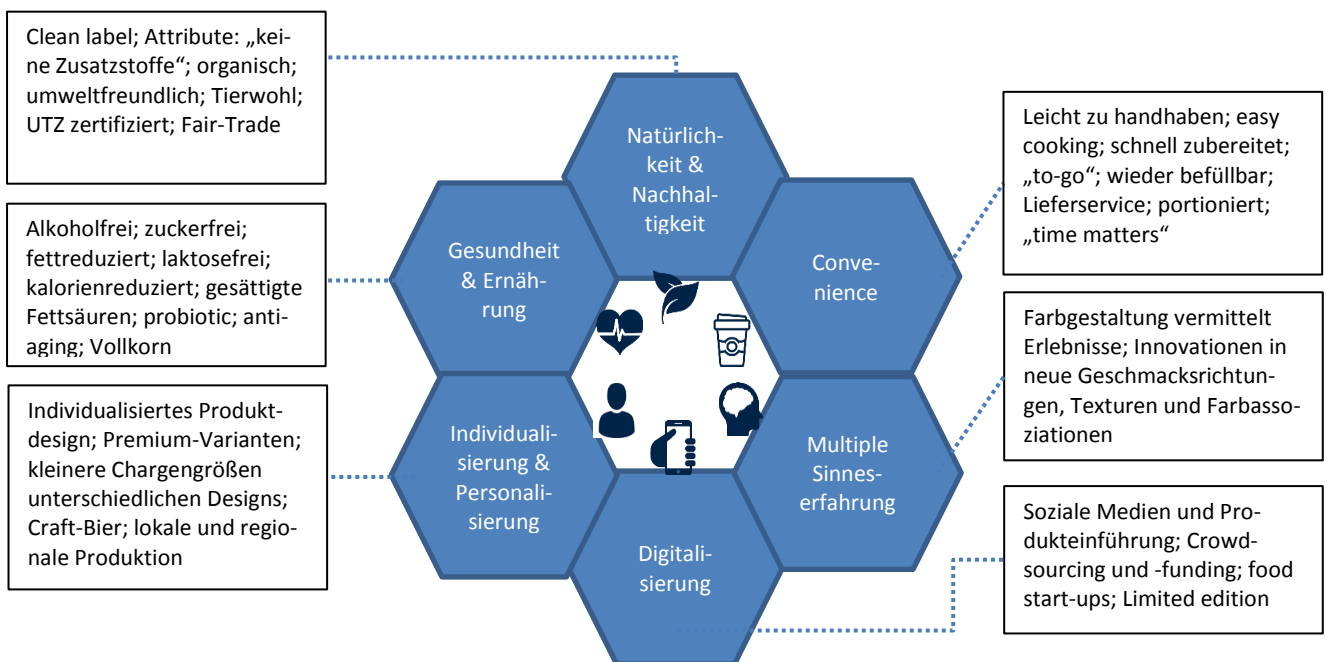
Clean label; Attribute: „keine Zusatzstoffe“; organisch; umweltfreundlich; Tierwohl; UTZ zertifiziert; Fair-Trade

Alkoholfrei; zuckerfrei; fettreduziert; laktosefrei; kalorienreduziert; gesättigte Fettsäuren; probiotic; antiaging; Vollkorn

Individualisiertes Produktdesign; Premium-Varianten; kleinere Chargengrößen unterschiedlichen Designs; Craft-Bier; lokale und regionale Produktion

Natürlichkeit & Nachhaltigkeit

Gesundheit & Ernährung

Convenience

Individualisierung & Personalisierung

Multiple Sinneserfahrung

Digitalisierung

Leicht zu handhaben; easy cooking; schnell zubereitet; „to-go“; wieder befüllbar; Lieferservice; portioniert; „time matters“

Farbgestaltung vermittelt Erlebnisse; Innovationen in neue Geschmacksrichtungen, Texturen und Farbassoziationen

Soziale Medien und Produkteinführung; Crowdsourcing und -funding; food start-ups; Limited edition